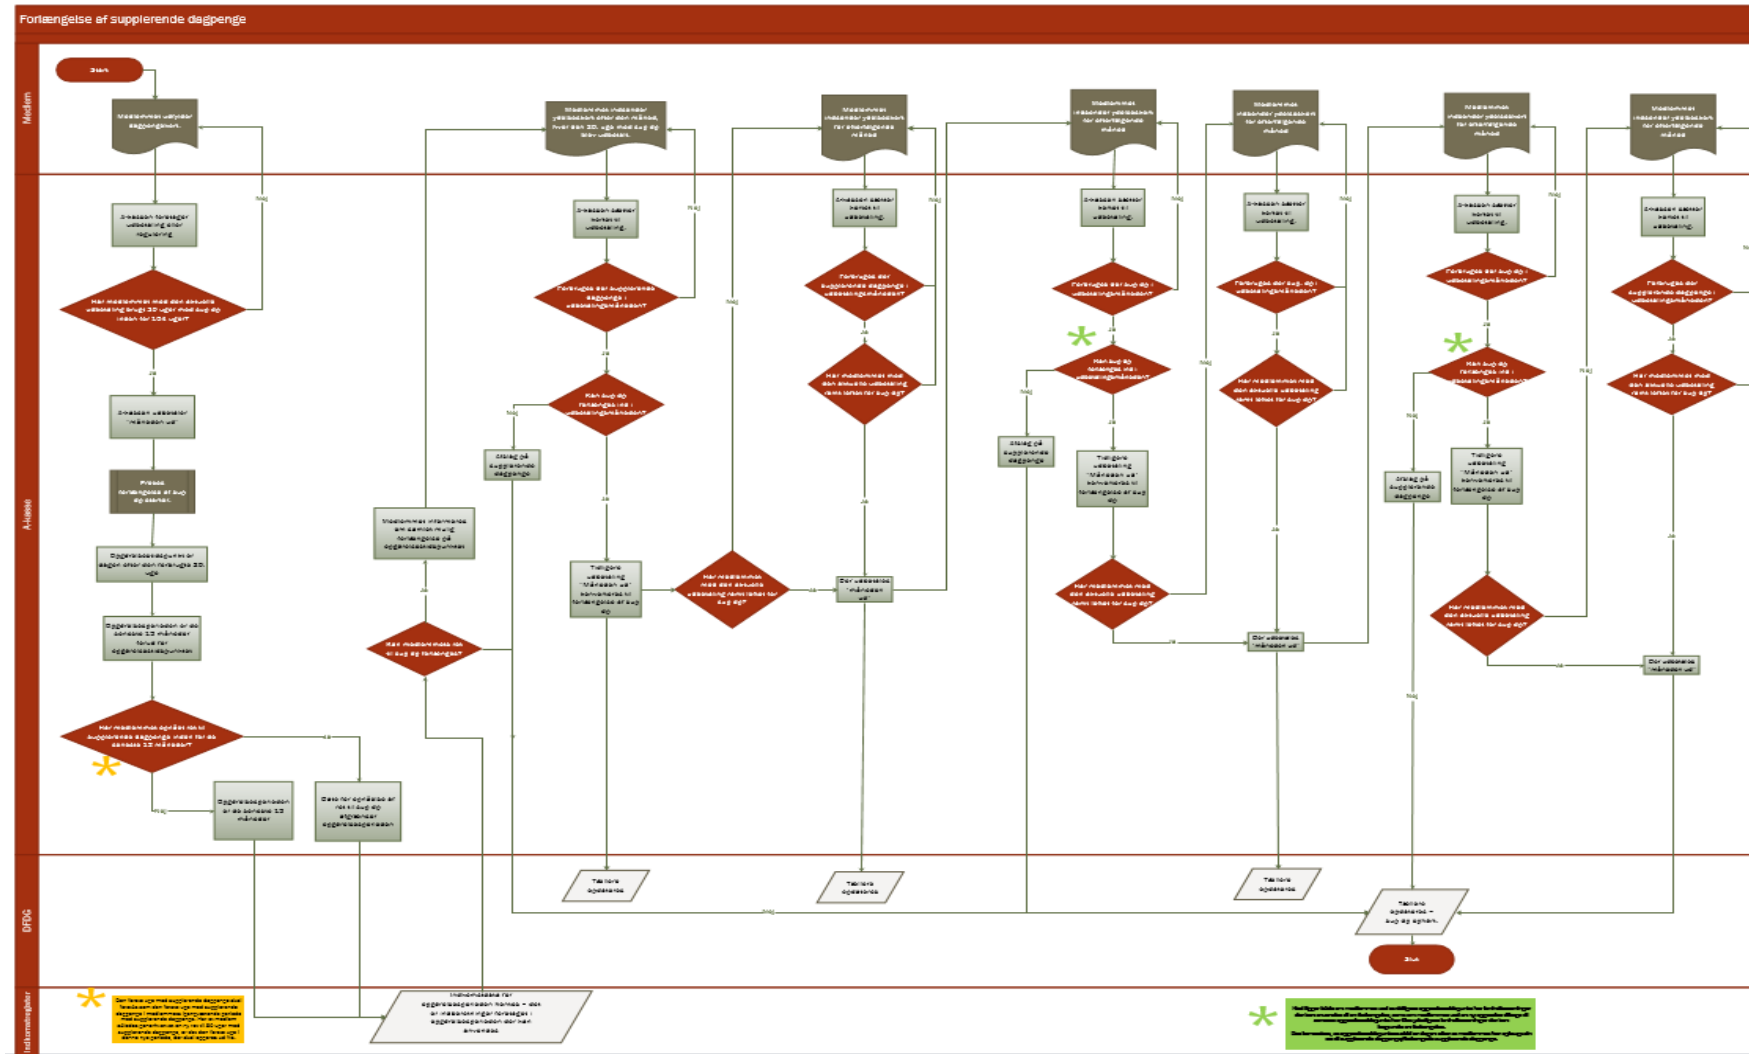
Forlængelse af supplerende dagpenge

Medlem

A-kasse

DFDG

Start

Medlemmet udfylder dagpengekort.

A-kassen foretager udbetaling efter regulering

Har medlemmet med den aktuelle udbetaling brugt 30 uger med sup dp inden for 104 uger?

Nej

Ja

A-kassen udsender "Måneden ud"

Proces forlængelse af sup dp starter

Opgørelsesperioden er dagen efter den forbrugte 30. uge

Opgørelsesperioden er de seneste 12 måneder forud for opgørelsestidspunktet

Har medlemmet opfyldt krav til supplerende dagpenge inden for de seneste 12 måneder?

Nej

Ja

Opgørelsesperioden er de seneste 12 måneder

Data for opfyldelse af ret til sup dp afgrænset opgørelsesperioden

Medlemmet informeres om samlet mulig forlængelse på opgørelsestidspunktet

Har medlem med ret til sup dp forlænget?

Ja

Nej

Medlem med indsender ydelseskort efter den måned, hvor den 30. uge med sup dp blev udbetalt.

A-kassen beregner kontrol til udbetaling.

Forbruges der supplerende dagpenge i udbetalingsmåneden?

Nej

Ja

Kan sup dp forlænges ind i udbetalingsmåneden?

Nej

Ja

Ophør på supplerende dagpenge

Tilrigere udbetaling "Måneden ud" konverteres til forlængelse af sup dp

Har medlemmet med den aktuelle udbetaling ramt loftet for sup dp?

Ja

Nej

Der udbetales "Måneden ud"

Medlemmet indsender ydelseskort for efterfølgende måned

A-kassen beregner kontrol til udbetaling.

Forbruges der supplerende dagpenge i udbetalingsmåneden?

Nej

Ja

Har medlemmet med den aktuelle udbetaling ramt loftet for sup dp?

Nej

Ja

Medlemmet indsender ydelseskort for efterfølgende måned

A-kassen beregner kontrol til udbetaling.

Forbruges der sup dp i udbetalingsmåneden?

Nej

Ja

Kan sup dp forlænges ind i udbetalingsmåneden?

Nej

Ja

Ophør på supplerende dagpenge

Tidligere udbetaling "Måneden ud" konverteres til forlængelse af sup dp

Har medlemmet med den aktuelle udbetaling ramt loftet for sup dp?

Ja

Medlemmet indsender ydelseskort for efterfølgende måned

A-kassen beregner kontrol til udbetaling.

Forbruges der sup dp i udbetalingsmåneden?

Nej

Ja

Har medlemmet med den aktuelle udbetaling ramt loftet for sup dp?

Nej

Ja

Der udbetales "Måneden ud"

Medlemmet indsender ydelseskort for efterfølgende måned

A-kassen beregner kontrol til udbetaling.

Forbruges der sup dp i udbetalingsmåneden?

Nej

Ja

Kan sup dp forlænges ind i udbetalingsmåneden?

Nej

Ja

Ophør på supplerende dagpenge

Tidligere udbetaling "Måneden ud" konverteres til forlængelse af sup dp

Har medlemmet med den aktuelle udbetaling ramt loftet for sup dp?

Ja

Nej

Der udbetales "Måneden ud"

Medlemmet indsender ydelseskort for efterfølgende måned

A-kassen beregner kontrol til udbetaling.

Forbruges der supplerende dagpenge i udbetalingsmåneden?

Har medlemmet med den aktuelle udbetaling ramt loftet for sup dp?

Tilstand opdateres

Tilstand opdateres

Tilstand opdateres

Tilstand opdateres – sup dp ophørt.

Nej

Slut

Indberetningsstyrelsen

Indberetning for opgørelsesperioden hentes – eller indsendes eller foretages i opgørelsesperioden der kan anvendes

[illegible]

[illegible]